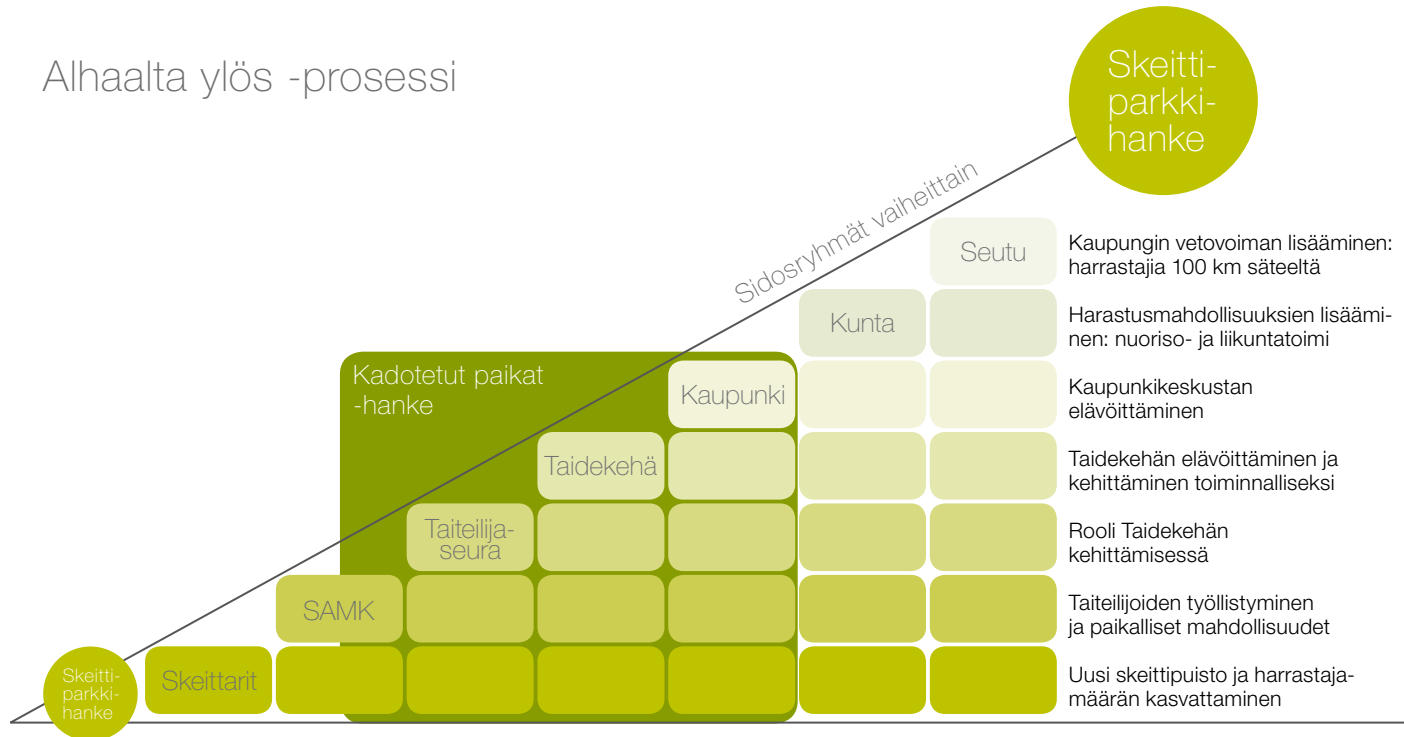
Alhaalta ylös -prosessi

Skeittiparkkihanke

Sidosryhmät vaiheittain

Kadotetut paikat -hanke

Seutu

Kunta

Kaupunki

Taidekehä

Taiteilijaseura

SAMK

Skeittiparkkihanke

Skeittarit

Kaupungin vetovoiman lisääminen: harrastajia 100 km säteeltä

Harastusmahdollisuuksien lisääminen: nuoriso- ja liikuntatoimi

Kaupunkikeskustan elävöittäminen

Taidekehän elävöittäminen ja kehittäminen toiminnalliseksi

Rooli Taidekehän kehittämisessä

Taiteilijoiden työllistyminen ja paikalliset mahdollisuudet

Uusi skeittipuisto ja harrastajamäärän kasvattaminen